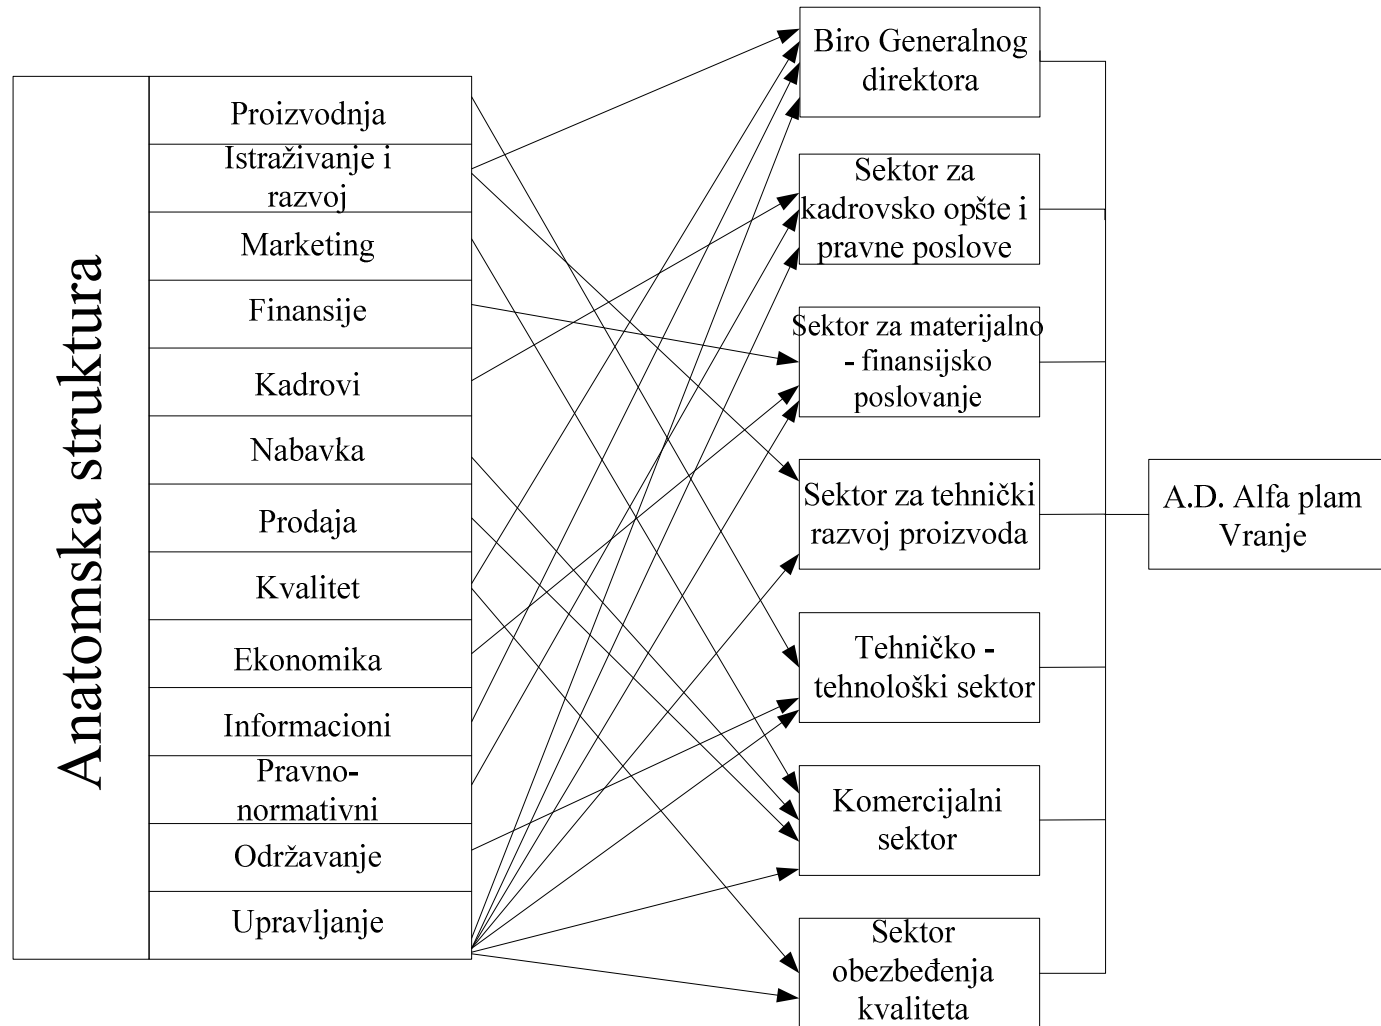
Anatomska struktura

Proizvodnja
Istraživanje i razvoj
Marketing
Finansije
Kadrovi
Nabavka
Prodaja
Kvalitet
Ekonomika
Informacioni
Pravno-normativni
Održavanje
Upravljanje

Biro Generalnog direktora
Sektor za kadrovsko opšte i pravne poslove
Sektor za materijalno - finansijsko poslovanje
Sektor za tehnički razvoj proizvoda
Tehničko - tehnološki sektor
Komercijalni sektor
Sektor obezbeđenja kvaliteta

A.D. Alfa plam Vranje